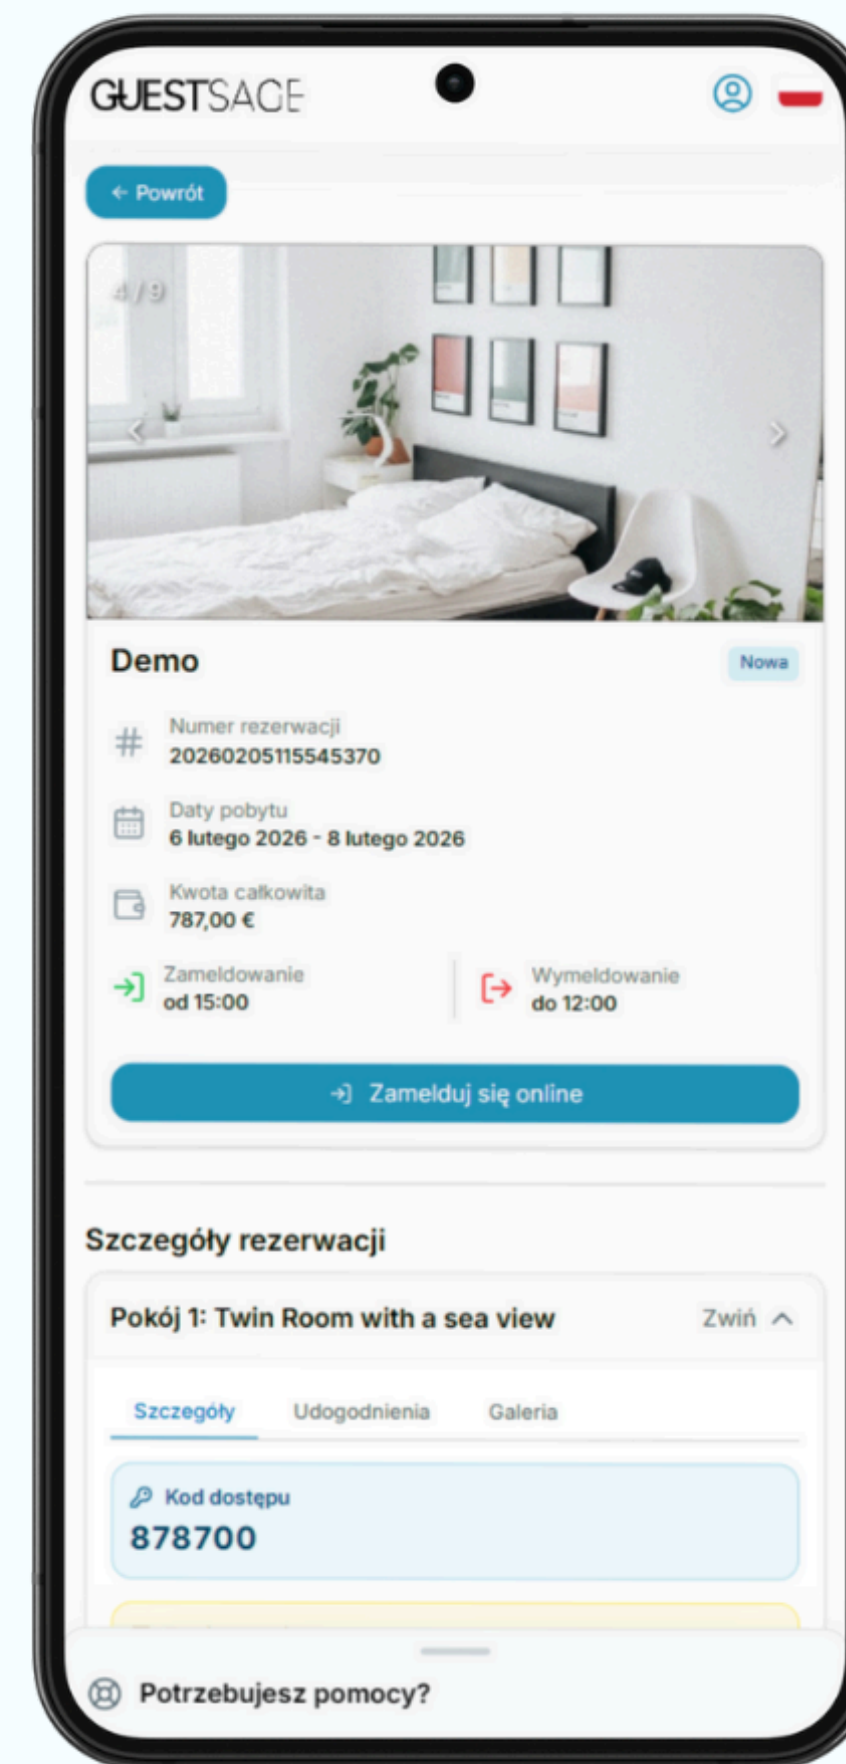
GUESTSAGE

← Powrót

4 / 9

Demo

Nowa

Numer rezerwacji
20260205115545370

Daty pobytu
6 lutego 2026 - 8 lutego 2026

Kwota całkowita
787,00 €

Zameldowanie
od 15:00

Wymeldowanie
do 12:00

Zamelduj się online

Szczegóły rezerwacji

Pokój 1: Twin Room with a sea view

Zwiń

Szczegóły

Udogodnienia

Galeria

Kod dostępu
878700

Potrzebujesz pomocy?